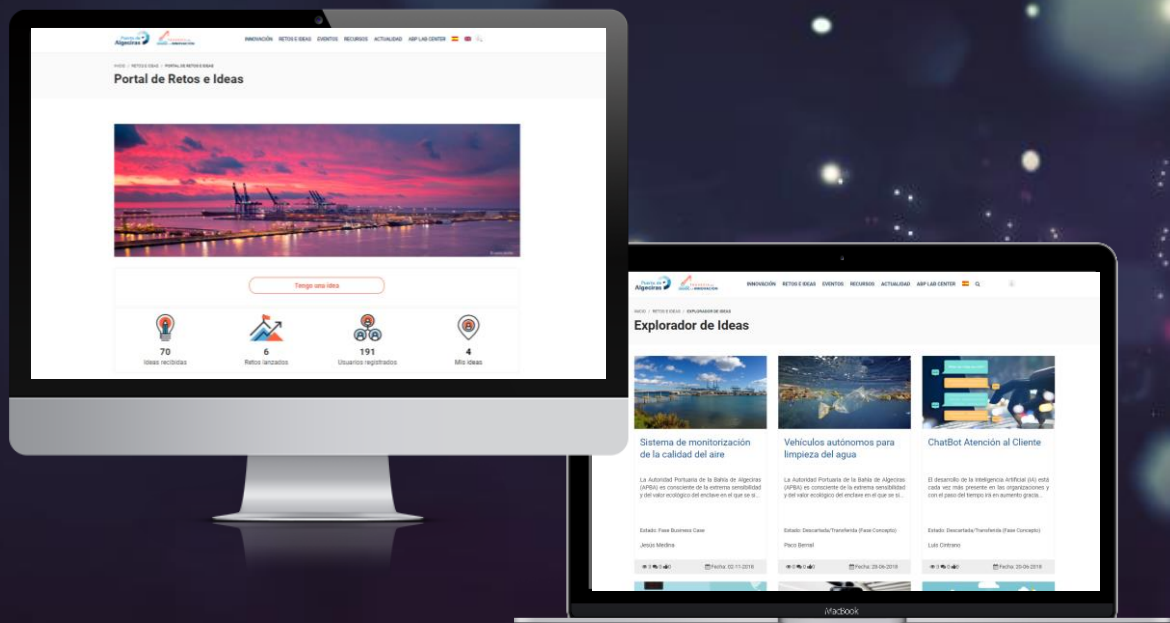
Puerto de Algeciras

INNOVACIÓN RETOS E IDEAS EVENTOS RECURSOS ACTUALIDAD ABP LAB CENTER

INICIO / RETOS E IDEAS / PORTAL DE RETOS E IDEAS

Portal de Retos e Ideas

Tengo una idea

70
Ideas recibidas

6
Retos lanzados

191
Usuarios registrados

4
Mis ideas

Puerto de Algeciras

INNOVACIÓN RETOS E IDEAS EVENTOS RECURSOS ACTUALIDAD ABP LAB CENTER

INICIO / RETOS E IDEAS / EXPLORADOR DE IDEAS

Explorador de Ideas

Sistema de monitorización de la calidad del aire

La Autoridad Portuaria de la Bahía de Algeciras (APBA) es consciente de la extrema sensibilidad y del valor ecológico del enclave en el que se si...

Estado: Fase Business Case

Jesús Medina

Fecha: 02-11-2018

Vehículos autónomos para limpieza del agua

La Autoridad Portuaria de la Bahía de Algeciras (APBA) es consciente de la extrema sensibilidad y del valor ecológico del enclave en el que se si...

Estado: Descartada/Transferida (Fase Concepto)

Paco Bernal

Fecha: 20-06-2018

ChatBot Atención al Cliente

El desarrollo de la Inteligencia Artificial (IA) está cada vez más presente en las organizaciones y con el paso del tiempo irá en aumento gracia...

Estado: Descartada/Transferida (Fase Concepto)

Luis Cintrano

Fecha: 20-06-2018

MacBook